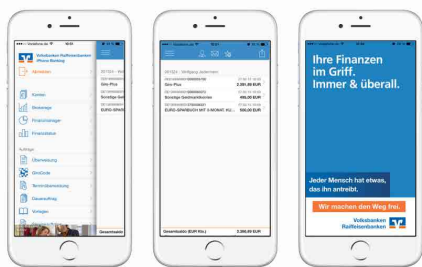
Vodafone.de 16:51

Volksbanken Raiffeisenbanken iPhone Banking

Mitteilungen

Konten

Brokerage

Finanzmanager

Finanzstatus

Aufträge

Überweisung

GiroCode

Terminüberweisung

Dauerauftrag

Vorlagen

Giro Plus

Sonstige Geld

EURO-SPARB

Gesamtsaldo

Vodafone.de 16:51

Giro Plus 2.351,55 EUR

Sonstige Geldmarktanlagen 400,00 EUR

EURO-SPARBUCH MIT 3 MONAT. KU... 500,00 EUR

Gesamtsaldo (EUR Kto.) 3.366,99 EUR

Vodafone.de 16:50

Ihre Finanzen im Griff. Immer & überall.

Jeder Mensch hat etwas, das ihn antreibt.

Wir machen den Weg frei.

Volksbanken Raiffeisenbanken